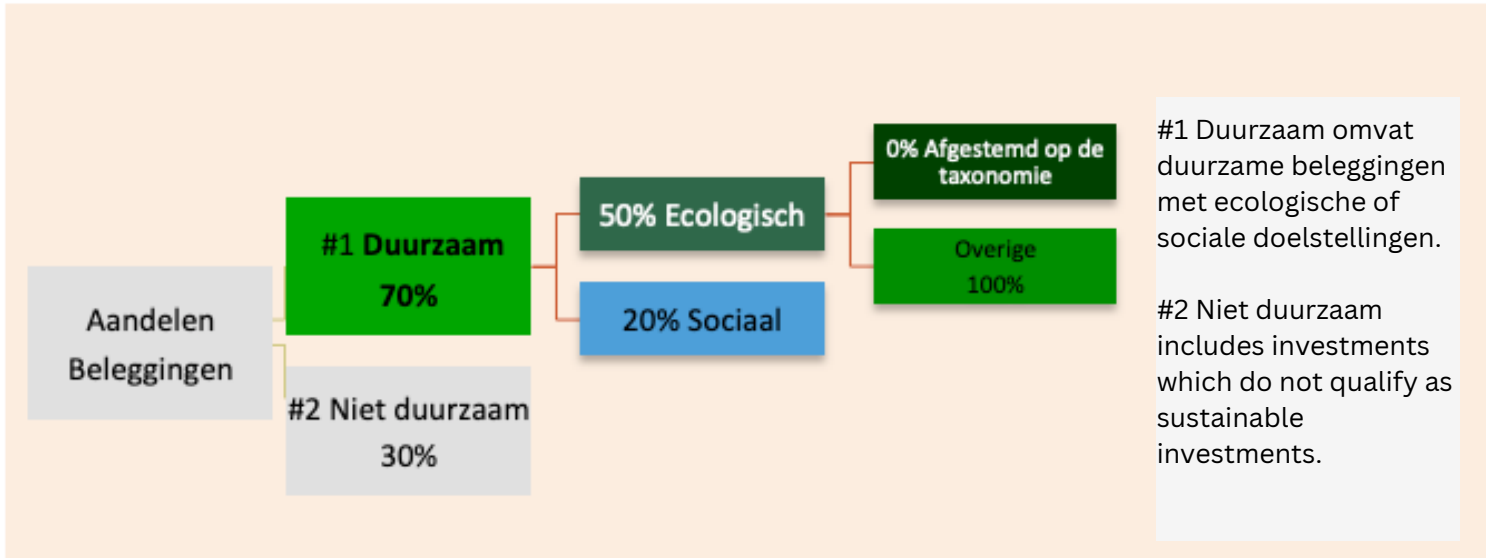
Aandelen Beleggingen

#1 Duurzaam 70%

#2 Niet duurzaam 30%

50% Ecologisch

20% Sociaal

0% Afgestemd op de taxonomie

Overige 100%

#1 Duurzaam omvat duurzame beleggingen met ecologische of sociale doelstellingen.

#2 Niet duurzaam includes investments which do not qualify as sustainable investments.